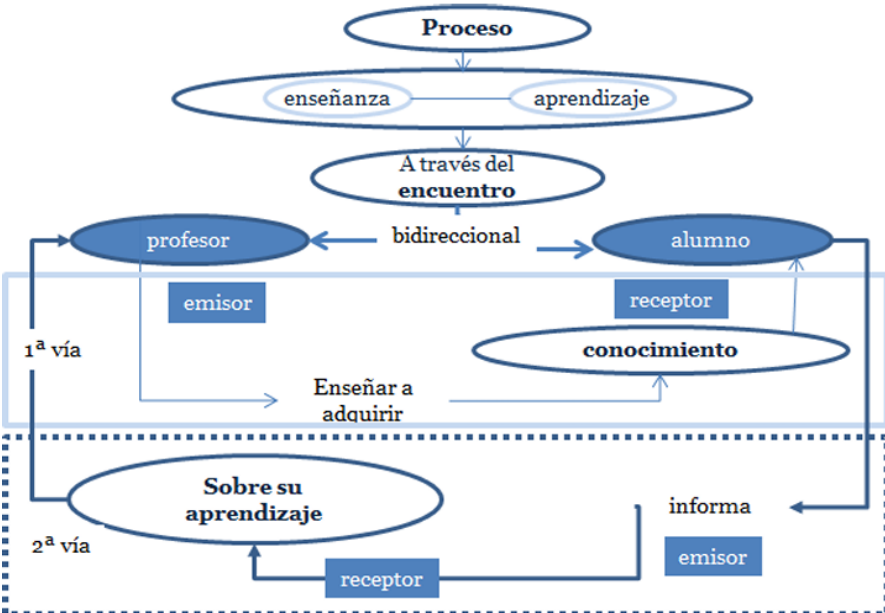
Proceso

enseñanza

aprendizaje

A través del encuentro

profesor

bidireccional

alumno

emisor

receptor

1ª vía

conocimiento

Enseñar a adquirir

Sobre su aprendizaje

informa

2ª vía

emisor

receptor